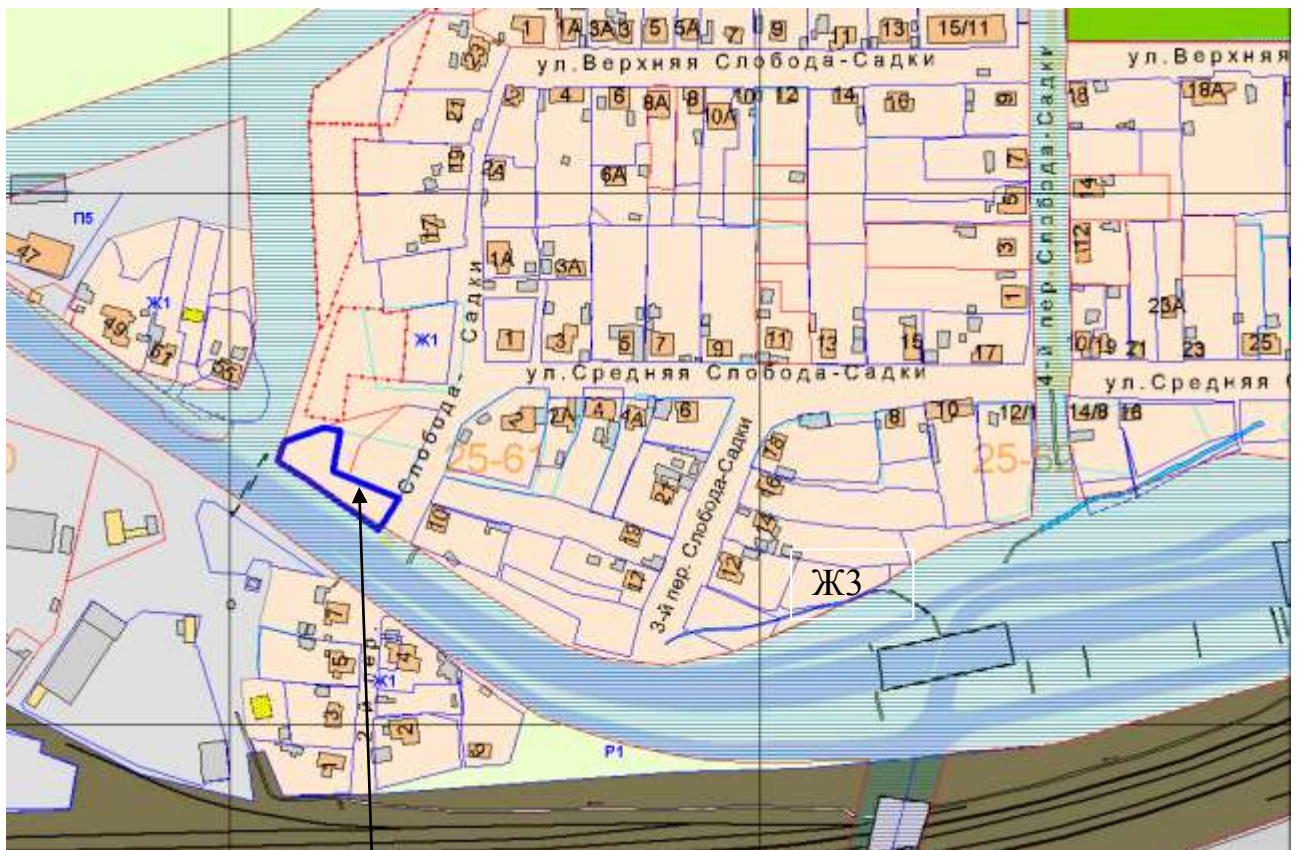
1 1А 3А 3 5 5А 7 9 11 13 15/11

ул. Верхняя Слобода-Садки

ул. Верхняя

23 21 19 17 2 4 6 8А 8 10А 10 12 14 16 9 7 5 3 1 18 18А 14 12 2А 6А 1А 3А 1 3 5 7 9 11 13 15 17 10/19 21 23 25 23А

П5

47

Ж1

49 51 55

Ж1

Садки

4-й пер. Слобода-Садки

ул. Средняя Слобода-Садки

ул. Средняя

Слобода-

2 2А 4 4А 6 8 10 12/1 14/8 16

25-61

25-60

21 19 17 10 18 16 14 12

3-й пер. Слобода-Садки

Ж3

11 5 3 1 Ж1 7 2 9

2-й пер.

Р1